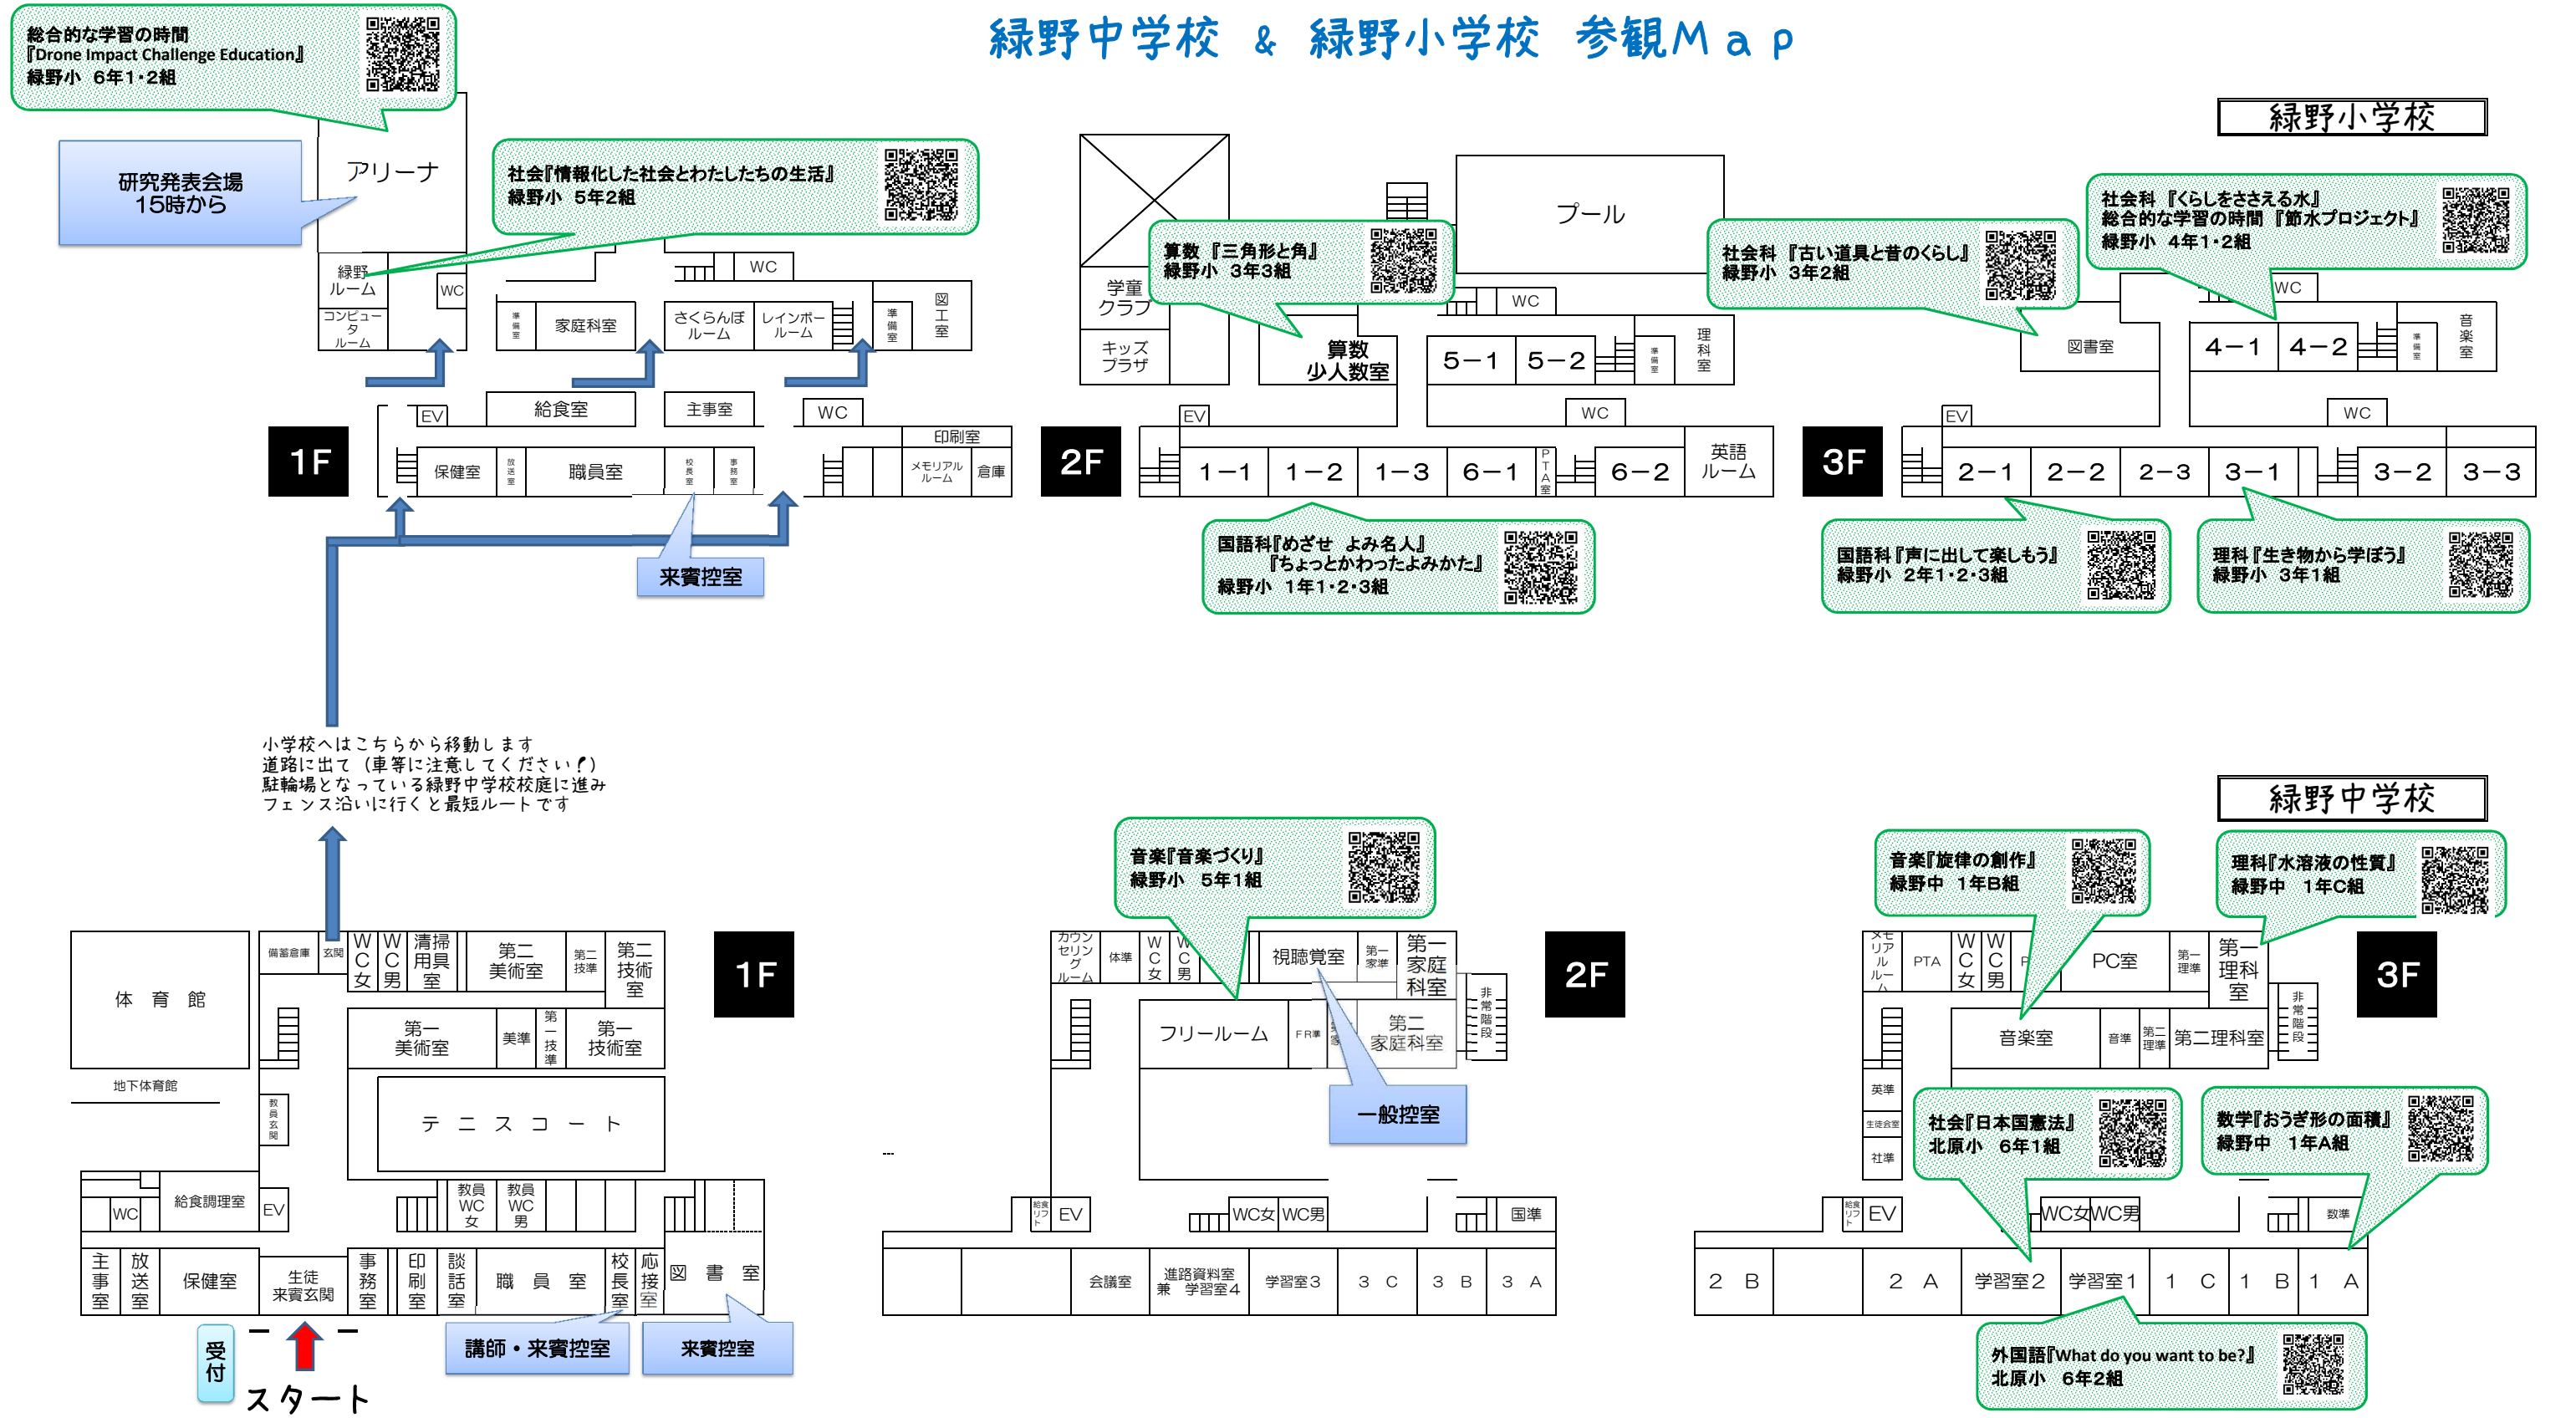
緑野中学校 & 緑野小学校 参観Ｍａｐ

総合的な学習の時間
『Drone Impact Challenge Education』
緑野小 6年1･2組

研究発表会場
15時から

アリーナ

社会『情報化した社会とわたしたちの生活』
緑野小 5年2組

緑野ルーム
WC
コンピュータルーム
WC
準備室
家庭科室
さくらんぼルーム
レインボールーム
準備室
図工室

1F
EV
給食室
主事室
WC
印刷室
保健室
放送室
職員室
校長室
事務室
メモリアルルーム
倉庫

来賓控室

緑野小学校

プール

算数『三角形と角』
緑野小 3年3組

学童クラブ
キッズプラザ
算数
少人数室
WC
5－1
5－2
準備室
理科室

社会科『古い道具と昔のくらし』
緑野小 3年2組

2F
EV
WC
1－1
1－2
1－3
6－1
PTA室
6－2
英語ルーム

国語科『めざせ よみ名人』
『ちょっとかわったよみかた』
緑野小 1年1･2･3組

社会科『くらしをささえる水』
総合的な学習の時間『節水プロジェクト』
緑野小 4年1･2組

WC
図書室
4－1
4－2
準備室
音楽室

3F
EV
WC
2－1
2－2
2－3
3－1
3－2
3－3

国語科『声に出して楽しもう』
緑野小 2年1･2･3組

理科『生き物から学ぼう』
緑野小 3年1組

小学校へはこちらから移動します
道路に出て（車等に注意してください！）
駐輪場となっている緑野中学校校庭に進み
フェンス沿いに行くと最短ルートです

緑野中学校

体育館
地下体育館
備蓄倉庫
玄関
WC女
WC男
清掃用具室
第二美術室
第二技準
第二技術室
1F
第一美術室
美準
第一技準
第一技術室
教員玄関
テニスコート
WC
給食調理室
EV
教員WC女
教員WC男
主事室
放送室
保健室
生徒来賓玄関
事務室
印刷室
談話室
職員室
校長室
応接室
図書室

受付
スタート
講師・来賓控室
来賓控室

音楽『音楽づくり』
緑野小 5年1組

カウンセリングルーム
体準
WC女
WC男
視聴覚室
第一家準
第一家庭科室
非常階段
2F
フリールーム
FR準
第二家庭科室
一般控室
給食リフト
EV
WC女
WC男
国準
会議室
進路資料室兼 学習室4
学習室3
3 C
3 B
3 A

音楽『旋律の創作』
緑野中 1年B組

理科『水溶液の性質』
緑野中 1年C組

メモリアルルーム
PTA
WC女
WC男
PC室
第一理準
第一理科室
3F
非常階段
音楽室
音準
第二理準
第二理科室
英準
生徒会室
社準

社会『日本国憲法』
北原小 6年1組

数学『おうぎ形の面積』
緑野中 1年A組

給食リフト
EV
WC女
WC男
数準
2 B
2 A
学習室2
学習室1
1 C
1 B
1 A

外国語『What do you want to be?』
北原小 6年2組